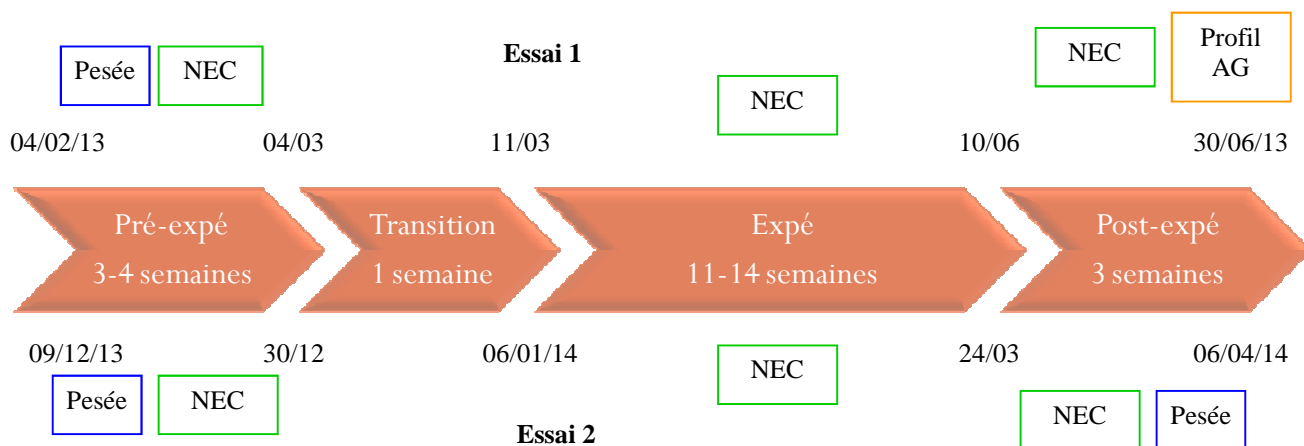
Pesée NEC

Essai 1

NEC

NEC

Profil AG

04/02/13 04/03 11/03 10/06 30/06/13

Pré-expé 3-4 semaines

Transition 1 semaine

Expé 11-14 semaines

Post-expé 3 semaines

09/12/13 30/12 06/01/14 24/03 06/04/14

Pesée NEC

NEC

NEC Pesée

Essai 2